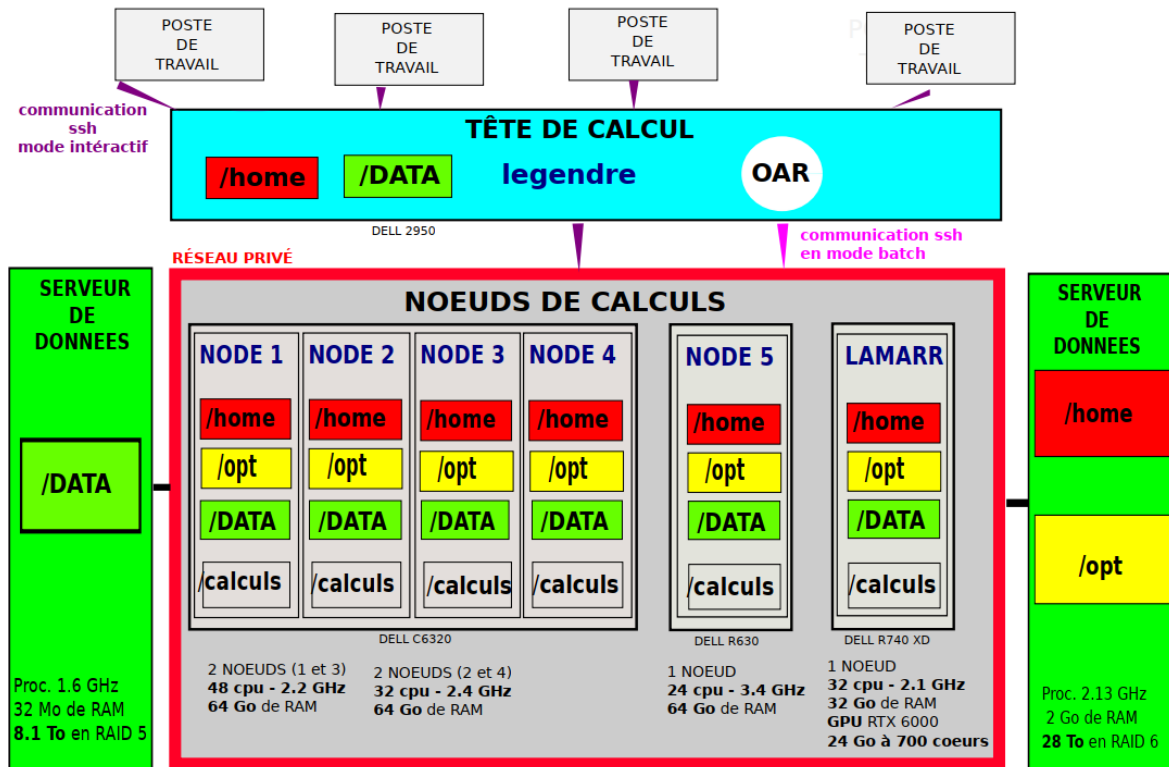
POSTE DE TRAVAIL

POSTE DE TRAVAIL

POSTE DE TRAVAIL

POSTE DE TRAVAIL

communication ssh mode intéractif

TÊTE DE CALCUL

/home

/DATA

legendre

OAR

DELL 2950

communication ssh en mode batch

RÉSEAU PRIVÉ

SERVEUR DE DONNEES

/DATA

Proc. 1.6 GHz
32 Mo de RAM
**8.1 To** en RAID 5

NOEUDS DE CALCULS

NODE 1

/home

/opt

/DATA

/calculs

NODE 2

/home

/opt

/DATA

/calculs

NODE 3

/home

/opt

/DATA

/calculs

NODE 4

/home

/opt

/DATA

/calculs

DELL C6320

2 NOEUDS (1 et 3)
**48 cpu - 2.2 GHz**
**64 Go** de RAM

2 NOEUDS (2 et 4)
**32 cpu - 2.4 GHz**
**64 Go** de RAM

NODE 5

/home

/opt

/DATA

/calculs

DELL R630

1 NOEUD
**24 cpu - 3.4 GHz**
**64 Go** de RAM

LAMARR

/home

/opt

/DATA

/calculs

DELL R740 XD

1 NOEUD
**32 cpu - 2.1 GHz**
**32 Go** de RAM
**GPU** RTX 6000
**24 Go à 700 coeurs**

SERVEUR DE DONNEES

/home

/opt

Proc. 2.13 GHz
2 Go de RAM
**28 To** en RAID 6